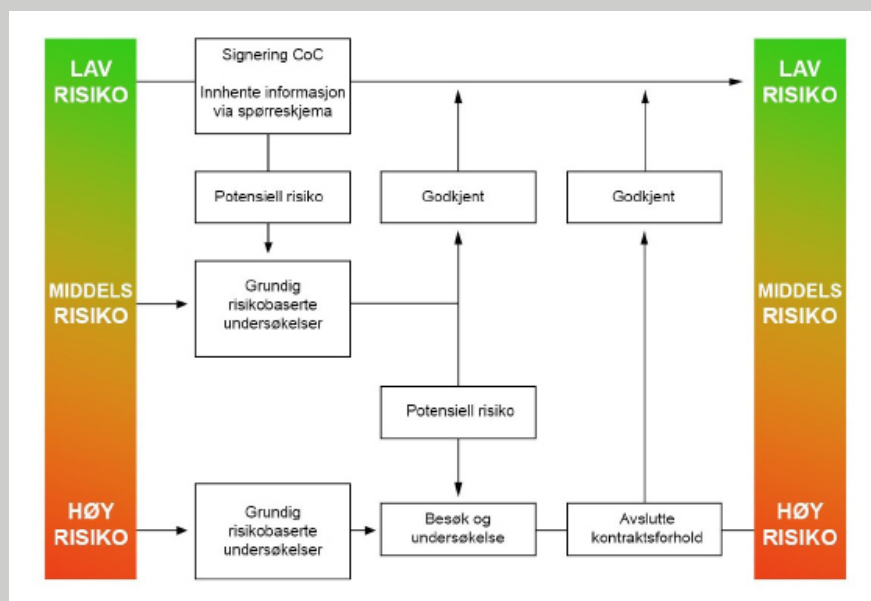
LAV RISIKO

MIDDELS RISIKO

HØY RISIKO

Signering CoC

Innhente informasjon via spørreskjema

Potensiell risiko

Grundig risikobaserte undersøkelser

Godkjent

Potensiell risiko

Grundig risikobaserte undersøkelser

Besøk og undersøkelse

Godkjent

Avslutte kontraktsforhold

LAV RISIKO

MIDDELS RISIKO

HØY RISIKO